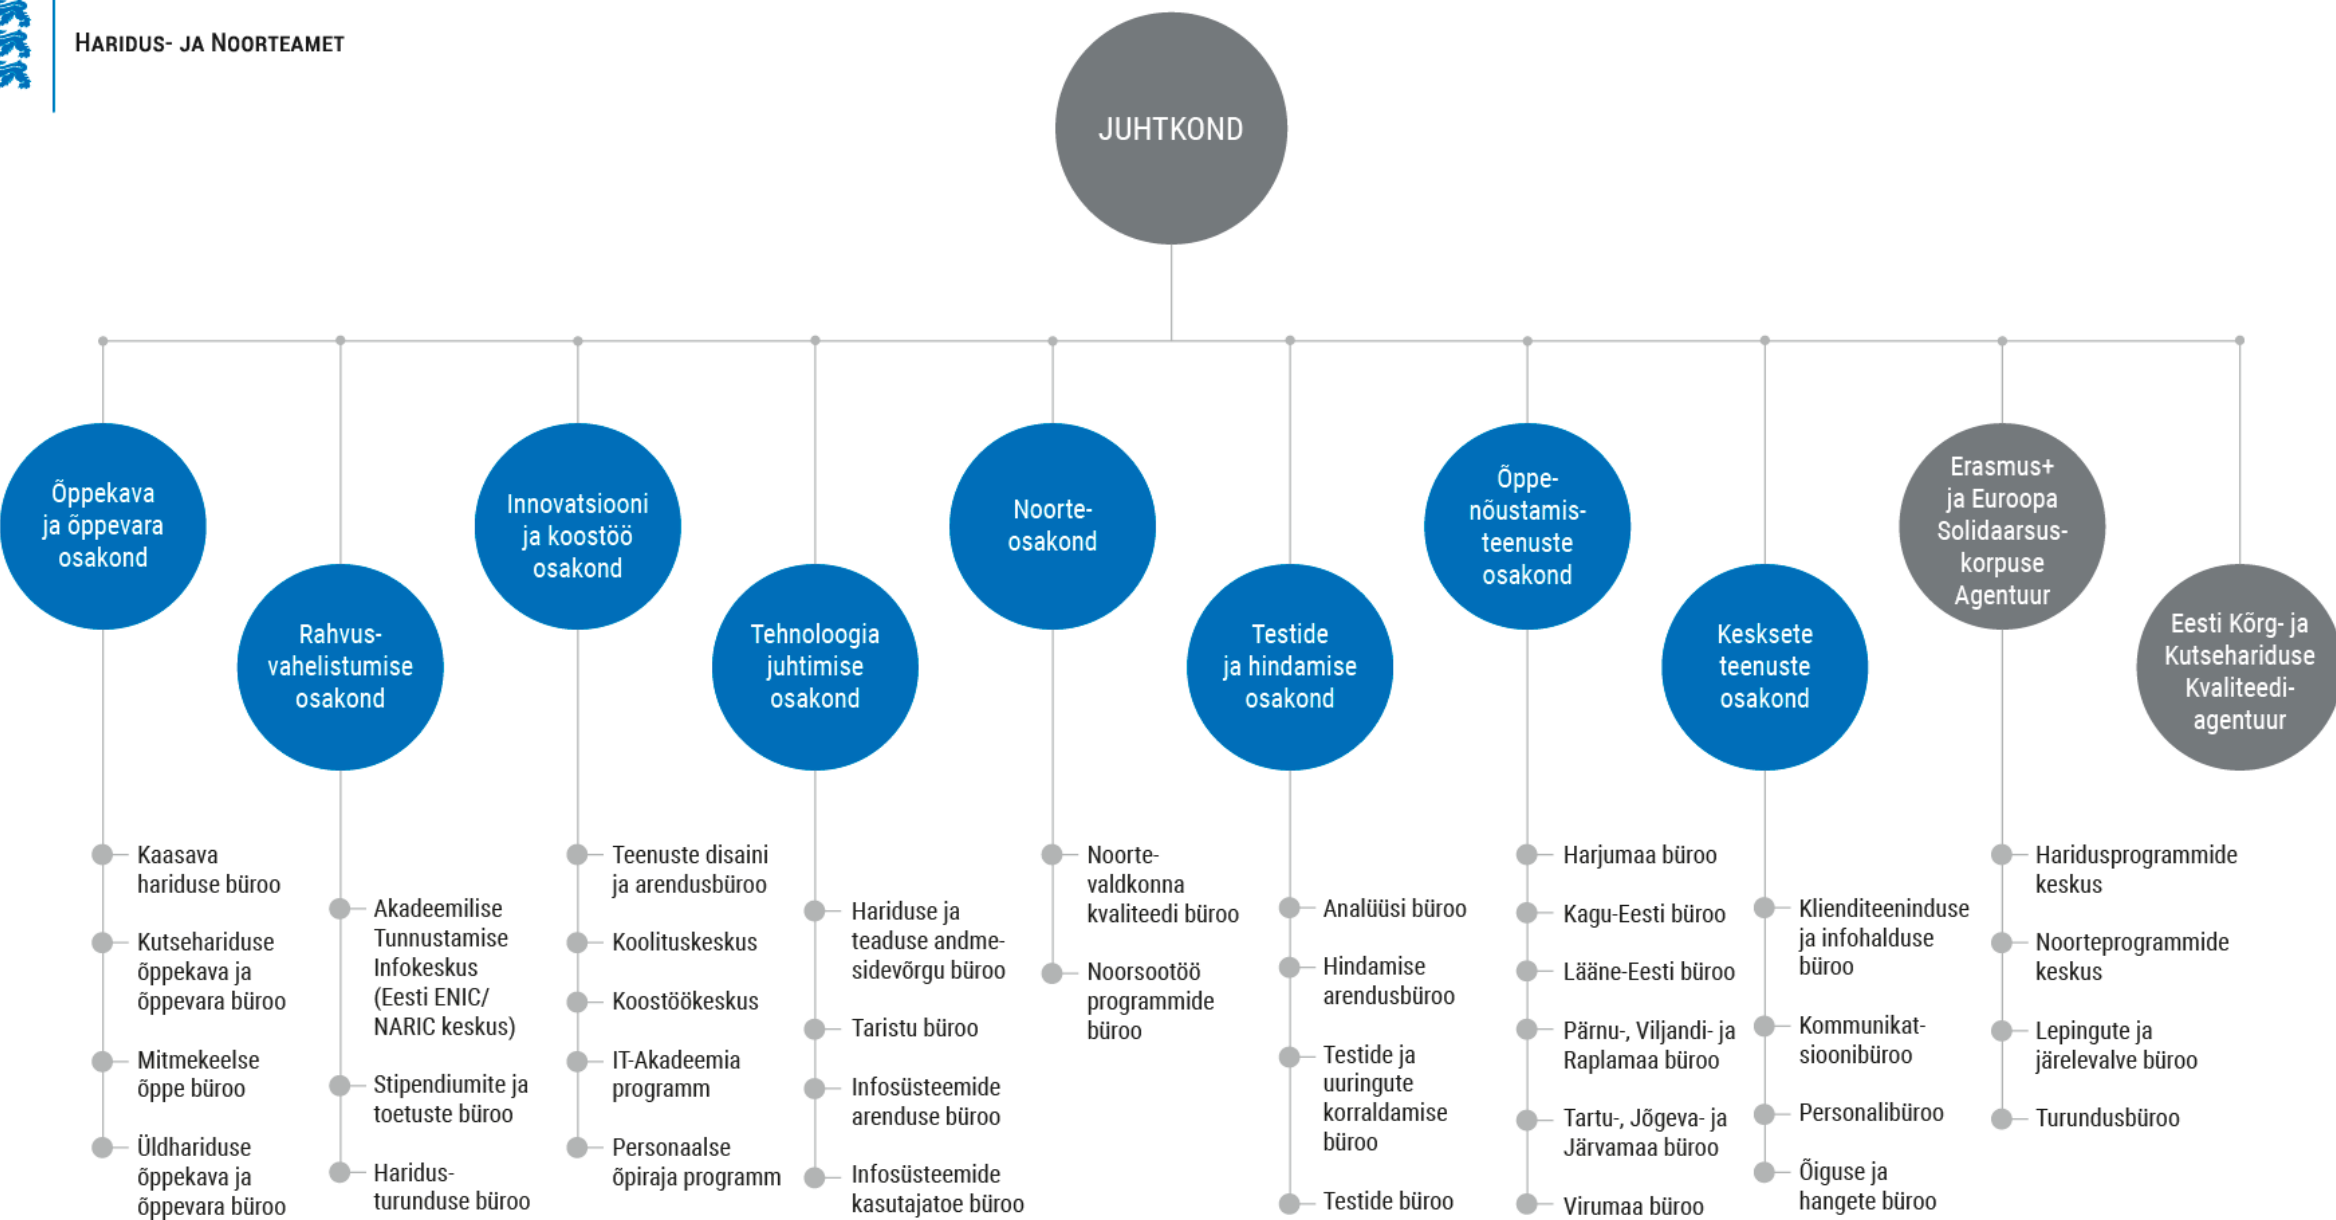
HARIDUS- JA NOORTEAMET

JUHTKOND

Õppekava ja õppevara osakond

Rahvusvahelistumise osakond

Innovatsiooni ja koostöö osakond

Tehnoloogia juhtimise osakond

Noorteosakond

Testide ja hindamise osakond

Õppenõustamisteenuste osakond

Kesksete teenuste osakond

Erasmus+ ja Euroopa Solidaarsuskorpuse Agentuur

Eesti Kõrg- ja Kutsehariduse Kvaliteediagentuur

Kaasava hariduse büroo

Kutsehariduse õppekava ja õppevara büroo

Mitmekeelse õppe büroo

Üldhariduse õppekava ja õppevara büroo

Akadeemilise Tunnustamise Infokeskus (Eesti ENIC/ NARIC keskus)

Stipendiumite ja toetuste büroo

Haridusturunduse büroo

Teenuste disaini ja arendusbüroo

Koolituskeskus

Koostöökeskus

IT-Akadeemia programm

Personaalse õpiraja programm

Hariduse ja teaduse andmesidevõrgu büroo

Taristu büroo

Infosüsteemide arenduse büroo

Infosüsteemide kasutajatoe büroo

Noortevaldkonna kvaliteedi büroo

Noorsootöö programmide büroo

Analüüsi büroo

Hindamise arendusbüroo

Testide ja uuringute korraldamise büroo

Testide büroo

Harjumaa büroo

Kagu-Eesti büroo

Lääne-Eesti büroo

Pärnu-, Viljandi- ja Raplamaa büroo

Tartu-, Jõgeva- ja Järvamaa büroo

Virumaa büroo

Klienditeeninduse ja infohalduse büroo

Kommunikatsioonibüroo

Personalibüroo

Õiguse ja hangete büroo

Haridusprogrammide keskus

Noorteprogrammide keskus

Lepingute ja järelevalve büroo

Turundusbüroo